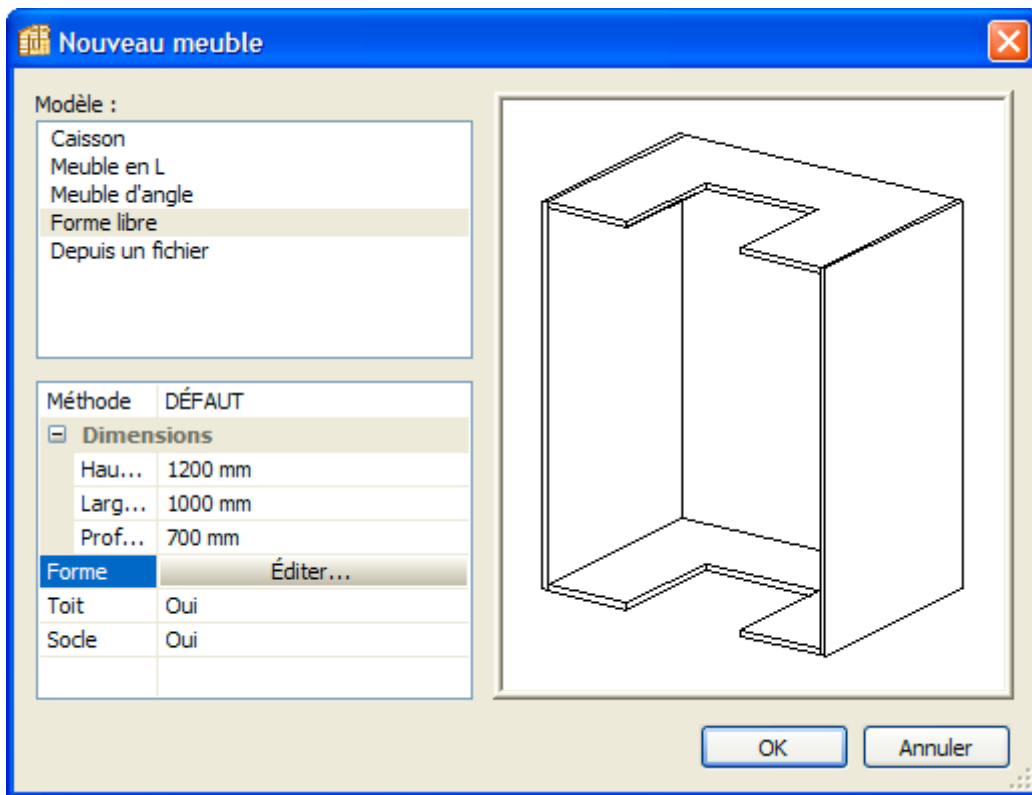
Nouveau meuble

Modèle :

Caisson
Meuble en L
Meuble d'angle
Forme libre
Depuis un fichier

| Méthode | DÉFAUT |
|---|---|
| ⊟ Dimensions | |
| Hau... | 1200 mm |
| Larg... | 1000 mm |
| Prof... | 700 mm |
| Forme | Éditer... |
| Toit | Oui |
| Socle | Oui |

OK
Annuler